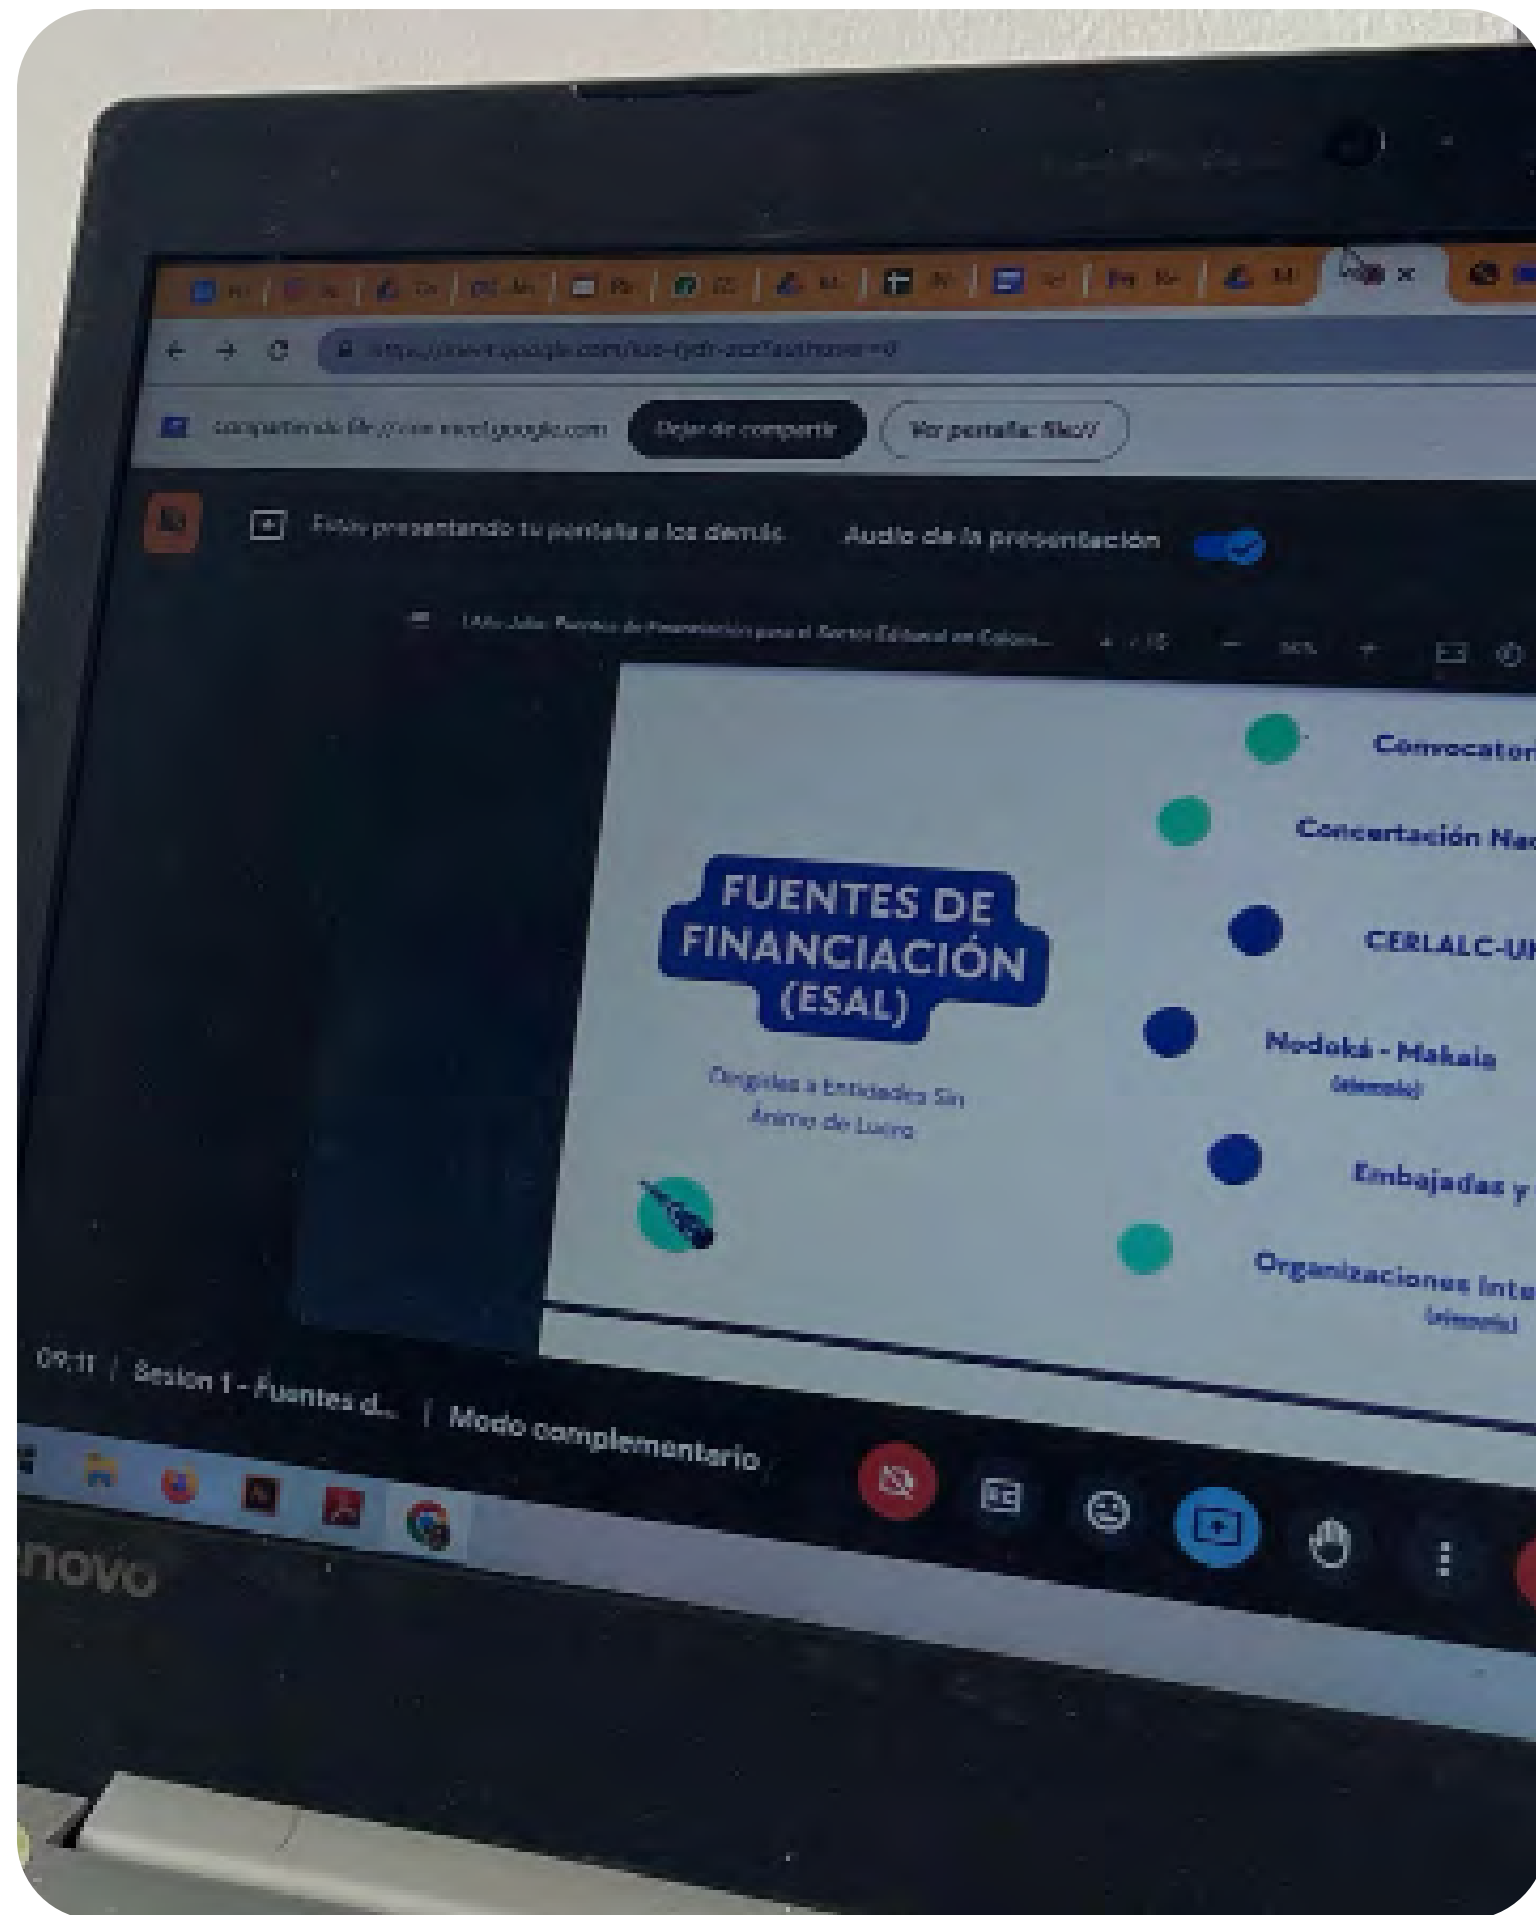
https://meet.google.com/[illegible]

Compartiendo file:// con meet.google.com

Dejar de compartir

Ver pantalla: file://

Estás presentando tu pantalla a los demás

Audio de la presentación

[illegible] Fuentes de Financiación para el Sector Editorial en Colom...

FUENTES DE FINANCIACIÓN (ESAL)

Dirigidas a Entidades Sin Ánimo de Lucro

Convocator

Concertación Na

CERLALC-U

Nodoká - Makaia
(ejemplo)

Embajadas y

Organizaciones Int
(ejemplo)

09:11 | Sesion 1 - Fuentes d... | Modo complementario

novo